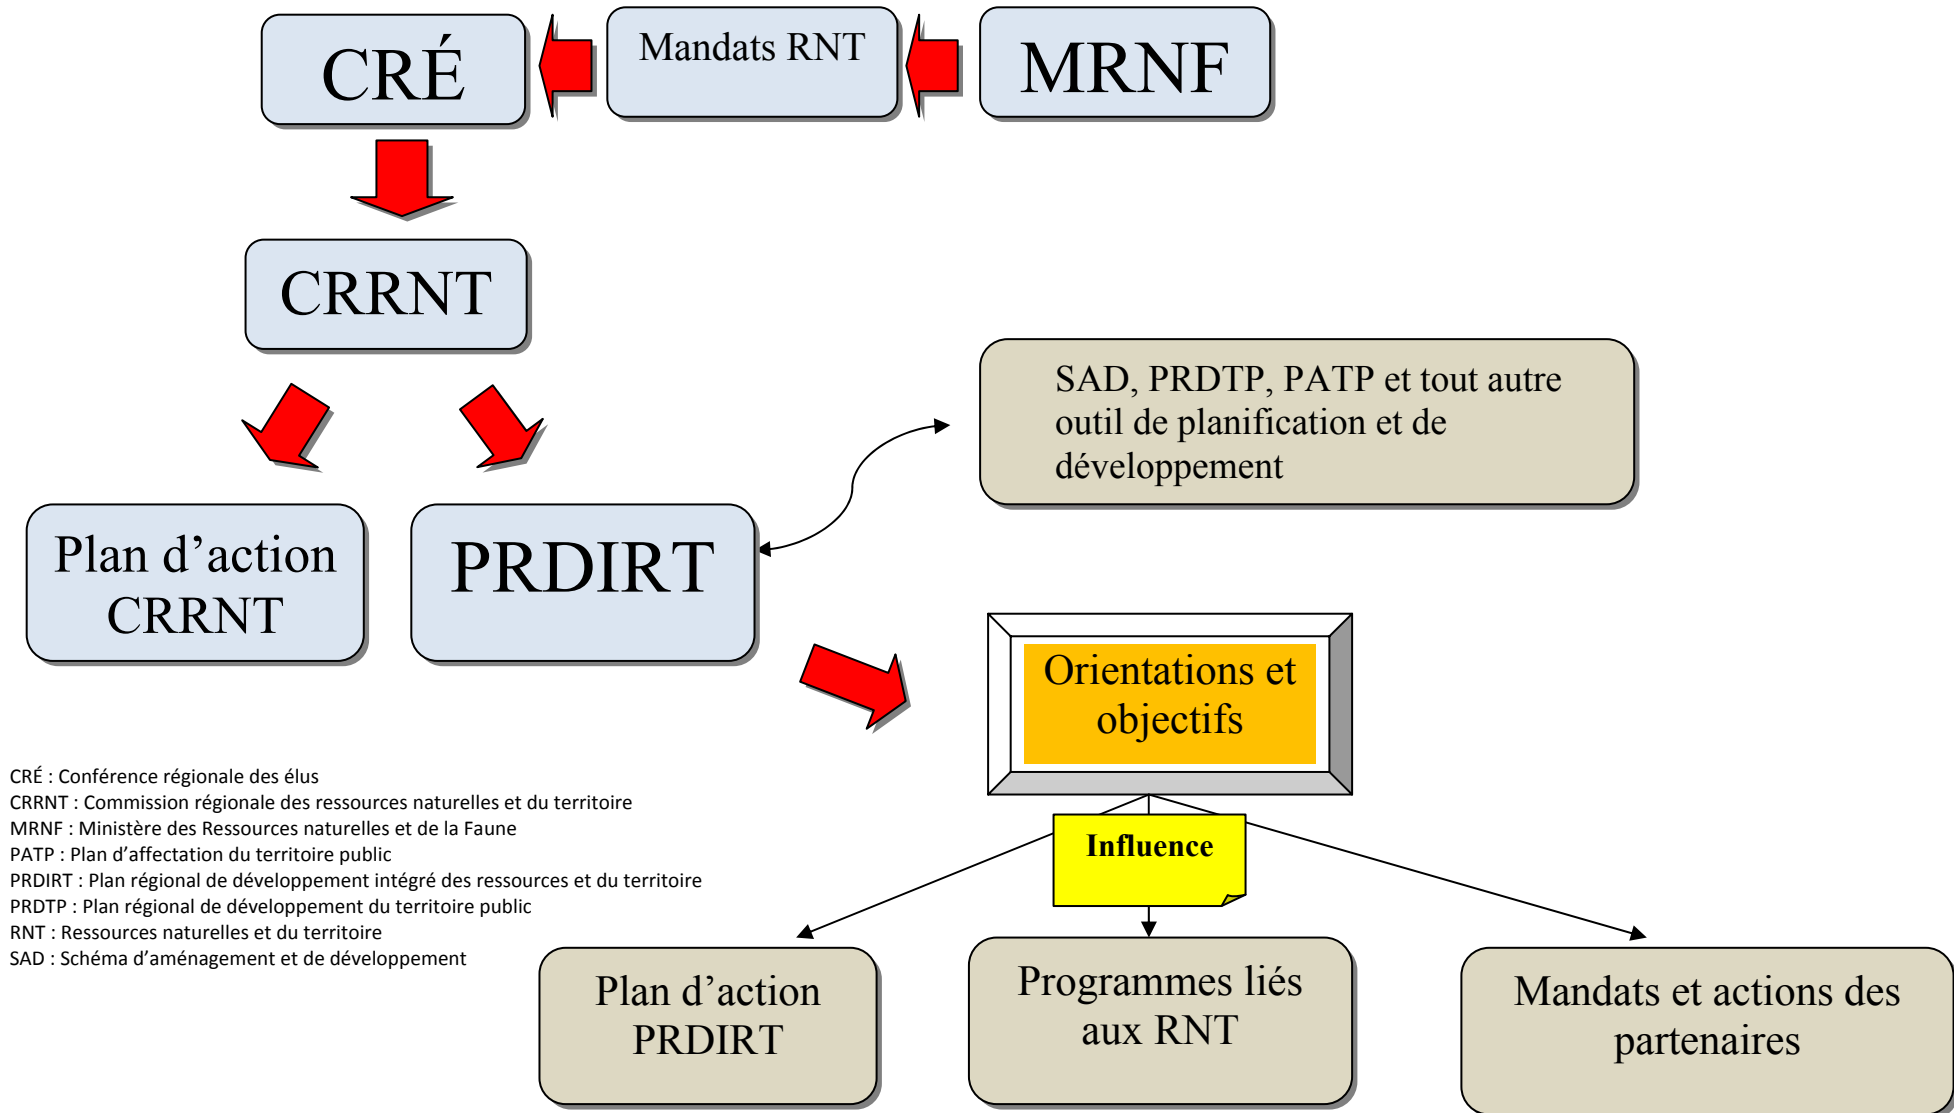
CRÉ

Mandats RNT

MRNF

CRRNT

SAD, PRDTP, PATP et tout autre outil de planification et de développement

Plan d'action CRRNT

PRDIRT

Orientations et objectifs

Influence

CRÉ : Conférence régionale des élus
CRRNT : Commission régionale des ressources naturelles et du territoire
MRNF : Ministère des Ressources naturelles et de la Faune
PATP : Plan d'affectation du territoire public
PRDIRT : Plan régional de développement intégré des ressources et du territoire
PRDTP : Plan régional de développement du territoire public
RNT : Ressources naturelles et du territoire
SAD : Schéma d'aménagement et de développement

Plan d'action PRDIRT

Programmes liés aux RNT

Mandats et actions des partenaires